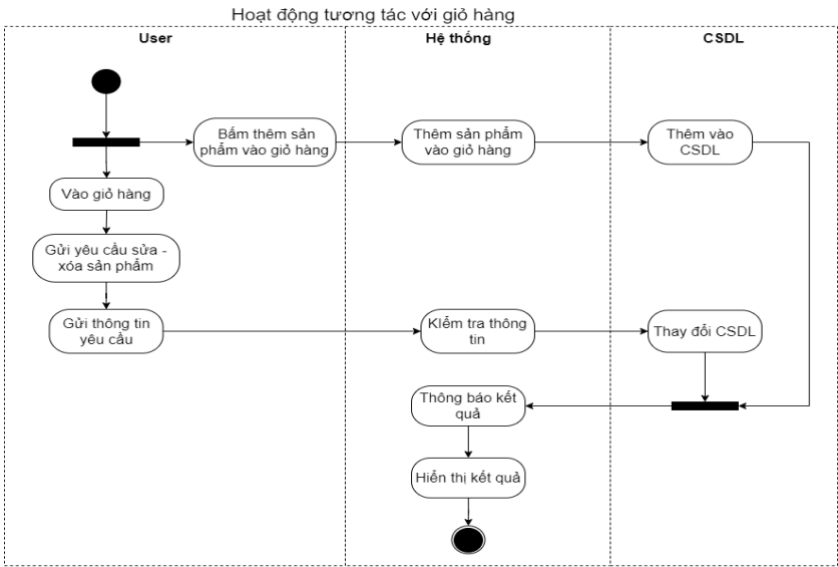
Hoạt động tương tác với giỏ hàng

User

Hệ thống

CSDL

Bấm thêm sản phẩm vào giỏ hàng

Thêm sản phẩm vào giỏ hàng

Thêm vào CSDL

Vào giỏ hàng

Gửi yêu cầu sửa - xóa sản phẩm

Gửi thông tin yêu cầu

Kiểm tra thông tin

Thay đổi CSDL

Thông báo kết quả

Hiển thị kết quả